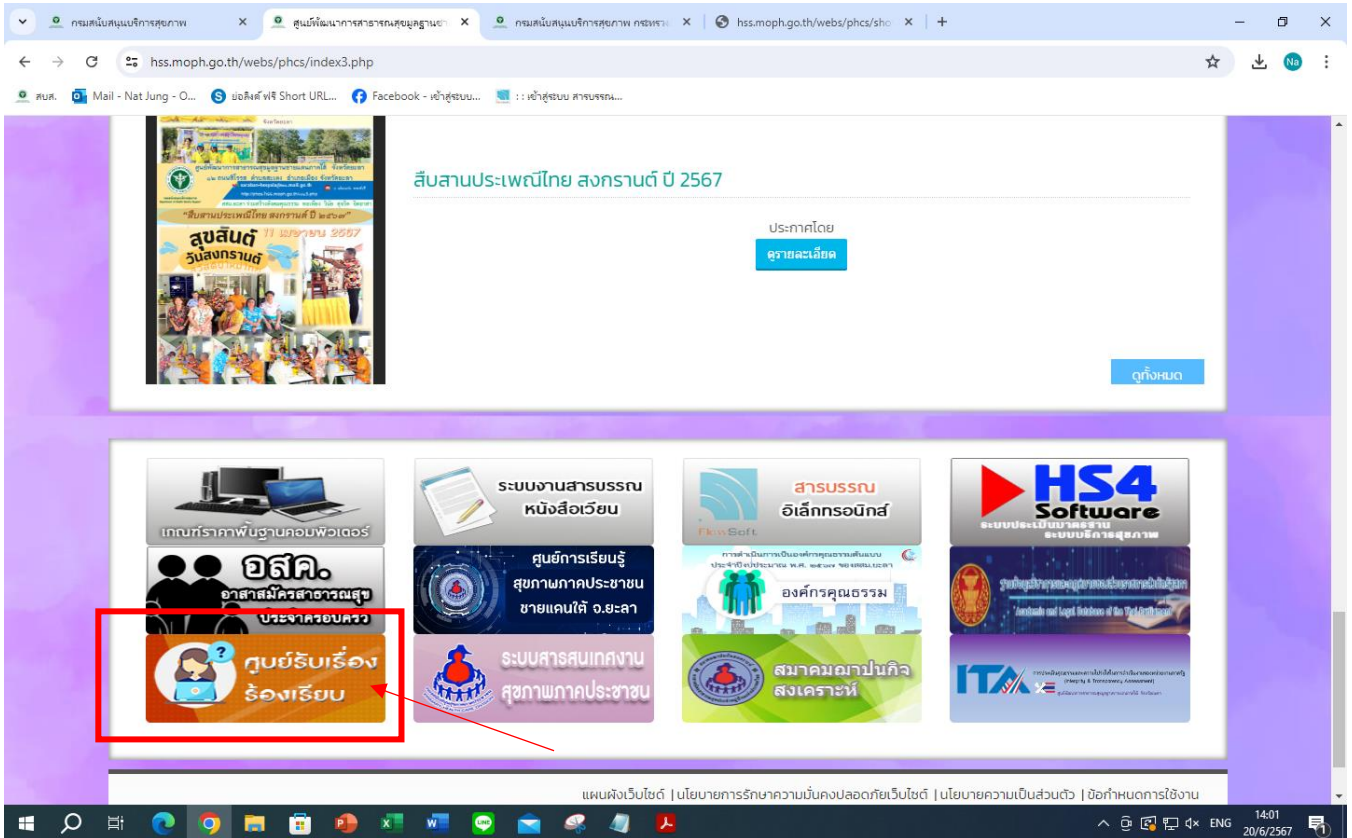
กรมสนับสนุนบริการสุขภาพ ×
ศูนย์พัฒนาการสาธารณสุขมูลฐานฯ ×
กรมสนับสนุนบริการสุขภาพ กระทรว ×
hss.moph.go.th/webs/phcs/sho ×
+

hss.moph.go.th/webs/phcs/index3.php

สบส. Mail - Nat Jung - O... ย่อลิงค์ ฟรี Short URL... Facebook - เข้าสู่ระบบ... : : เข้าสู่ระบบ สารบรรณ...

"สืบสานประเพณีไทย สงกรานต์ ปี ๒๕๖๗"
สุขสันต์วันสงกรานต์
11 เมษายน 2567

สืบสานประเพณีไทย สงกรานต์ ปี 2567

ประกาศโดย

ดูรายละเอียด

ดูทั้งหมด

เกณฑ์ราคาพื้นฐานคอมพิวเตอร์

ระบบงานสารบรรณ หนังสือเวียน

สารบรรณ อิเล็กทรอนิกส์

HS4 Software
ระบบประเมินมาตรฐาน ระบบบริการสุขภาพ

อสค.
อาสาสมัครสาธารณสุขประจำครอบครัว

ศูนย์การเรียนรู้ สุขภาพภาคประชาชน ชายแดนใต้ จ.ยะลา

องค์กรคุณธรรม

ศูนย์รับเรื่องร้องเรียน

ระบบสารสนเทศงาน สุขภาพภาคประชาชน

สมาคมฌาปนกิจสงเคราะห์

ITA

แผนผังเว็บไซต์ | นโยบายการรักษาความมั่นคงปลอดภัยเว็บไซต์ | นโยบายความเป็นส่วนตัว | ข้อกำหนดการใช้งาน

ENG 14:01 20/6/2567